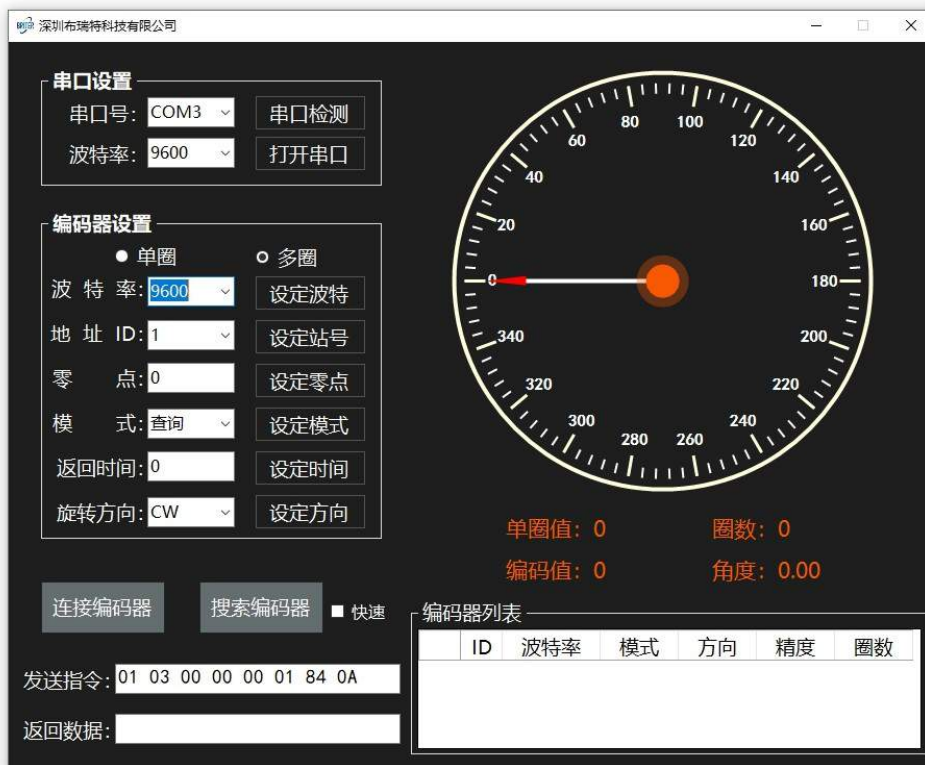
深圳布瑞特科技有限公司

串口设置
串口号: COM3
串口检测
波特率: 9600
打开串口

编码器设置
单圈
多圈
波 特 率: 9600
设定波特
地 址 ID: 1
设定站号
零 点: 0
设定零点
模 式: 查询
设定模式
返回时间: 0
设定时间
旋转方向: CW
设定方向

连接编码器
搜索编码器
快速

发送指令: 01 03 00 00 00 01 84 0A
返回数据:

80 100 120 140 160 180 200 220 240 260 280 300 320 340 0 20 40 60

单圈值: 0
圈数: 0
编码值: 0
角度: 0.00

编码器列表

| | ID | 波特率 | 模式 | 方向 | 精度 | 圈数 |
|---|---|---|---|---|---|---|